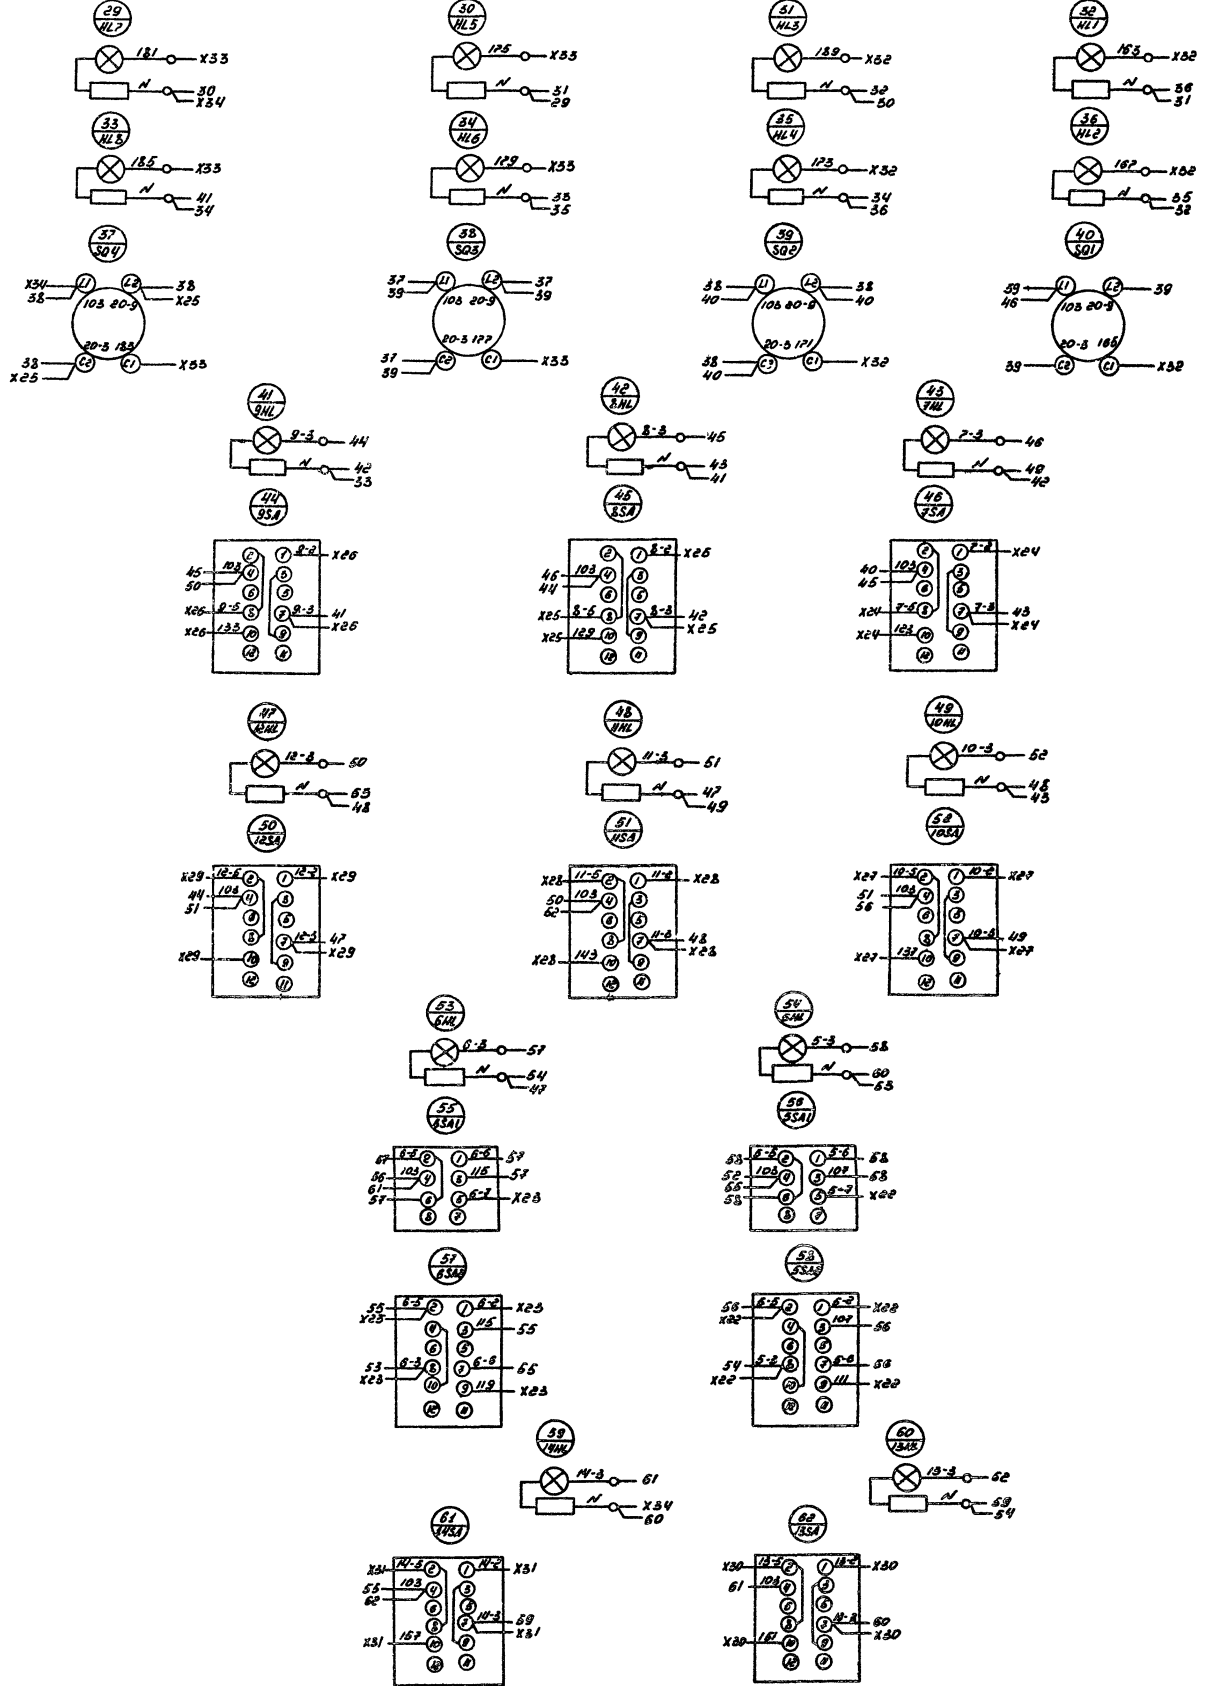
29
HL7
181 X33
N 30 X34

30
HL5
175 X33
N 31 29

31
HL3
169 X32
N 32 30

32
HL1
163 X32
N 36 31

33
HL8
185 X33
N 41 34

34
HL6
179 X33
N 33 35

35
HL4
173 X32
N 34 36

36
HL2
167 X32
N 35 32

37
SQ4
X34 38 L1 L2 38 X25
103 20-9
20-3 183
38 X25 C2 C1 X33

38
SQ3
37 39 L1 L2 37 39
103 20-9
20-3 177
37 39 C2 C1 X33

39
SQ2
38 40 L1 L2 38 40
103 20-8
20-3 171
38 40 C2 C1 X32

40
SQ1
39 46 L1 L2 39
103 20-8
20-3 165
39 C2 C1 X32

41
9HL
9-3 44
N 42 33

42
8HL
8-3 45
N 43 41

43
7HL
7-3 46
N 40 42

44
9SA
2 1 9-2 X26
45 50 103 4 3
6 5
X26 9-6 8 7 9-3 41 X26
X26 133 10 9
12 11

45
8SA
2 1 8-2 X25
46 44 103 4 3
6 5
X25 8-6 8 7 8-3 42 X25
X25 129 10 9
12 11

46
7SA
2 1 7-2 X24
40 45 103 4 3
6 5
X24 7-6 8 7 7-3 43 X24
X24 123 10 9
12 11

47
12HL
12-3 50
N 53 48

48
11HL
11-3 51
N 47 49

49
10HL
10-3 52
N 48 45

50
12SA
X29 12-6 2 1 12-2 X29
44 51 103 4 3
6 5
8 7 12-3 47 X29
X29 10 9
12 11

51
11SA
X28 11-6 2 1 11-2 X28
50 52 103 4 3
6 5
8 7 11-3 48 X28
X28 143 10 9
12 11

52
10SA
X27 10-6 2 1 10-2 X27
51 56 103 4 3
6 5
8 7 10-3 49 X27
X27 137 10 9
12 11

53
6HL
6-3 57
N 54 47

54
5HL
5-3 58
N 60 53

55
6SA1
57 6-6 2 1 6-6 57
56 103 4 3 115 57
61 57 6 5 6-7 X23
8 7

56
5SA1
58 5-6 2 1 5-6 58
52 55 103 4 3 107 58
58 6 5 5-7 X22
8 7

57
6SA2
55 X23 6-5 2 1 6-2 X23
4 3 115 55
6 5
53 X23 6-3 8 7 6-6 55
10 9 119 X23
12 11

58
5SA2
56 X22 5-5 2 1 5-2 X22
4 3 107 56
6 5
54 X22 5-3 8 7 5-6 56
10 9 111 X22
12 11

59
14HL
14-3 61
N X34 60

60
13HL
13-3 62
N 59 54

61
14SA
X31 14-6 2 1 14-2 X31
55 62 103 4 3
6 5
8 7 14-3 59 X31
X31 157 10 9
12 11

62
13SA
X30 13-6 2 1 13-2 X30
61 103 4 3
6 5
8 7 13-3 60 X30
X30 151 10 9
12 11